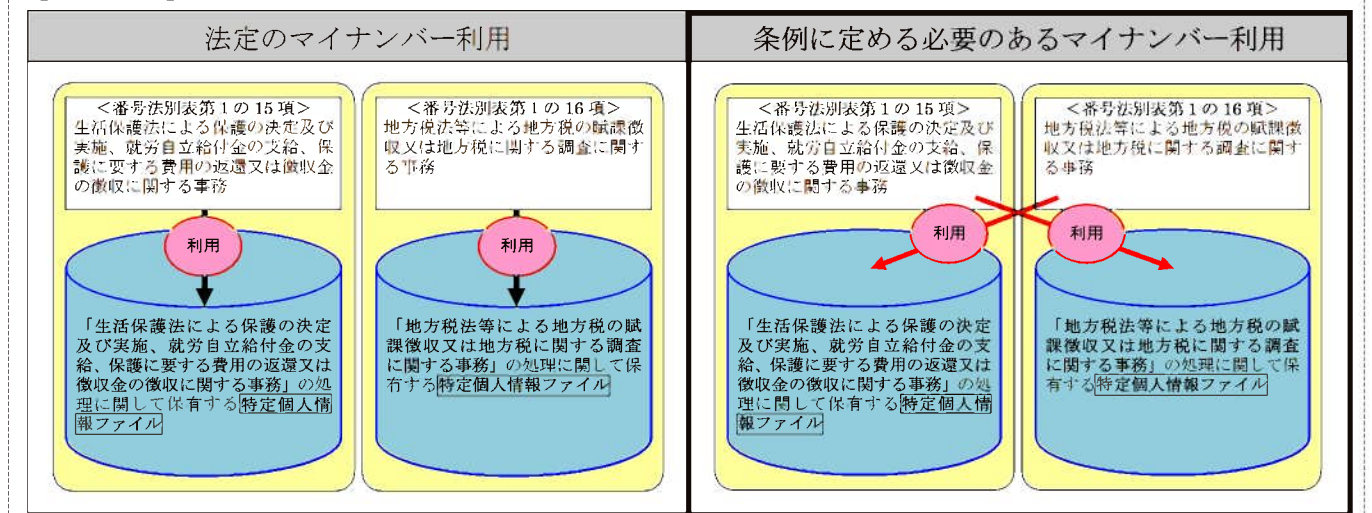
法定のマイナンバー利用

＜番号法別表第１の１５項＞
生活保護法による保護の決定及び実施、就労自立給付金の支給、保護に要する費用の返還又は徴収金の徴収に関する事務

利用

「生活保護法による保護の決定及び実施、就労自立給付金の支給、保護に要する費用の返還又は徴収金の徴収に関する事務」の処理に関して保有する特定個人情報ファイル

＜番号法別表第１の１６項＞
地方税法等による地方税の賦課徴収又は地方税に関する調査に関する事務

利用

「地方税法等による地方税の賦課徴収又は地方税に関する調査に関する事務」の処理に関して保有する特定個人情報ファイル

条例に定める必要のあるマイナンバー利用

＜番号法別表第１の１５項＞
生活保護法による保護の決定及び実施、就労自立給付金の支給、保護に要する費用の返還又は徴収金の徴収に関する事務

利用

「生活保護法による保護の決定及び実施、就労自立給付金の支給、保護に要する費用の返還又は徴収金の徴収に関する事務」の処理に関して保有する特定個人情報ファイル

＜番号法別表第１の１６項＞
地方税法等による地方税の賦課徴収又は地方税に関する調査に関する事務

利用

「地方税法等による地方税の賦課徴収又は地方税に関する調査に関する事務」の処理に関して保有する特定個人情報ファイル